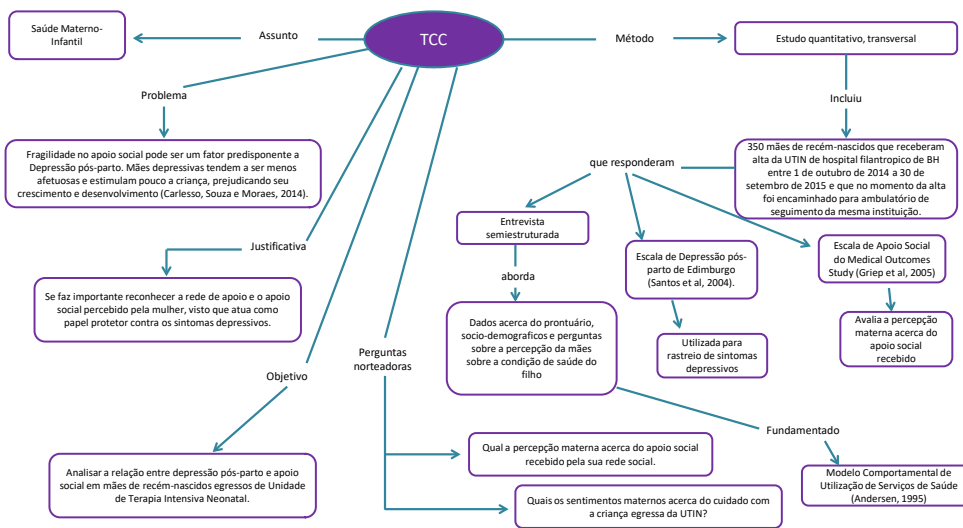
TCC

Assunto

Saúde Materno-Infantil

Método

Estudo quantitativo, transversal

Inclui

350 mães de recém-nascidos que receberam alta da UTIN de hospital filantropico de BH entre 1 de outubro de 2014 a 30 de setembro de 2015 e que no momento da alta foi encaminhado para ambulatório de seguimento da mesma instituição.

Problema

Fragilidade no apoio social pode ser um fator predisponente a Depressão pós-parto. Mães depressivas tendem a ser menos afetuosas e estimulam pouco a criança, prejudicando seu crescimento e desenvolvimento (Carlesso, Souza e Moraes, 2014).

que responderam

Entrevista semiestruturada

aborda

Dados acerca do prontuário, socio-demograficos e perguntas sobre a percepção da mães sobre a condição de saúde do filho

Escala de Depressão pós-parto de Edimburgo (Santos et al, 2004).

Utilizada para rastreio de sintomas depressivos

Escala de Apoio Social do Medical Outcomes Study (Griep et al, 2005)

Avalia a percepção materna acerca do apoio social recebido

Justificativa

Se faz importante reconhecer a rede de apoio e o apoio social percebido pela mulher, visto que atua como papel protetor contra os sintomas depressivos.

Objetivo

Analisar a relação entre depressão pós-parto e apoio social em mães de recém-nascidos egressos de Unidade de Terapia Intensiva Neonatal.

Perguntas norteadoras

Qual a percepção materna acerca do apoio social recebido pela sua rede social.

Quais os sentimentos maternos acerca do cuidado com a criança egressa da UTIN?

Fundamentado

Modelo Comportamental de Utilização de Serviços de Saúde (Andersen, 1995)